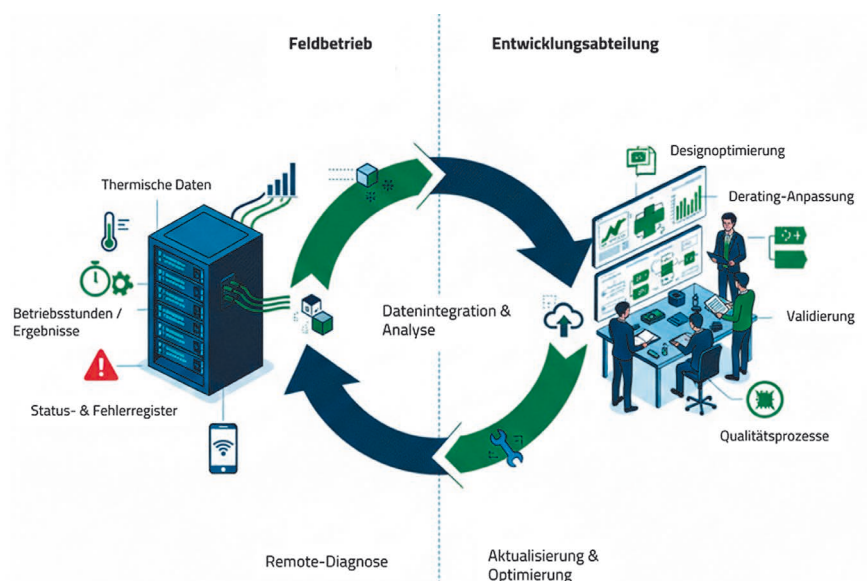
Feldbetrieb

Entwicklungsabteilung

Thermische Daten

Betriebsstunden / Ergebnisse

Status- & Fehlerregister

Datenintegration & Analyse

Designoptimierung

Derating-Anpassung

Validierung

Qualitätsprozesse

Remote-Diagnose

Aktualisierung & Optimierung